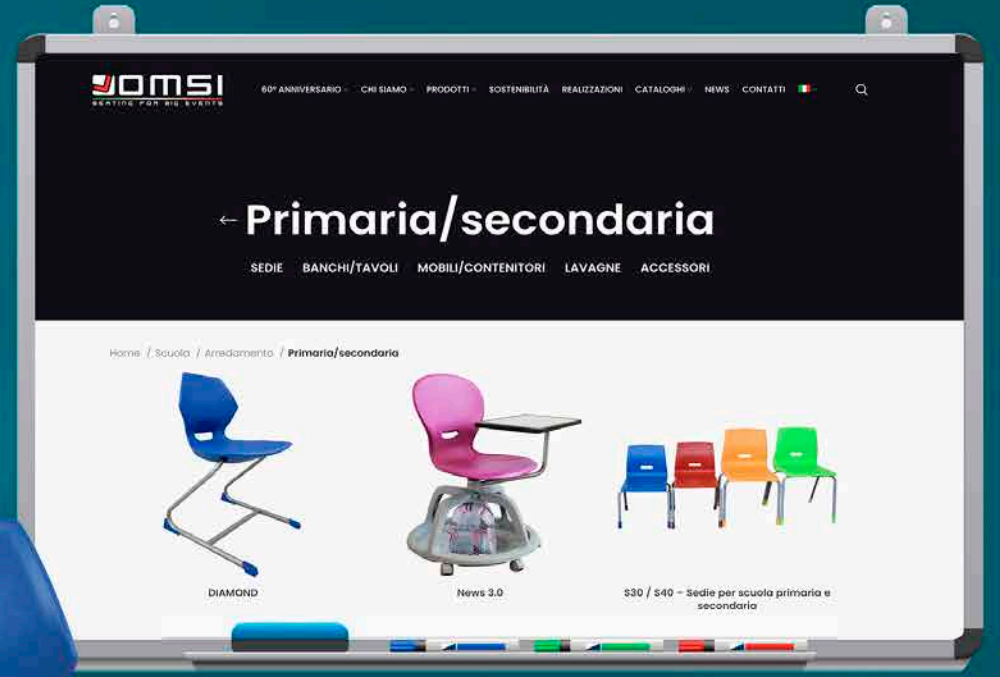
OMSI
SEATING FOR BIG EVENTS

60° ANNIVERSARIO CHI SIAMO PRODOTTI SOSTENIBILITÀ REALIZZAZIONI CATALOGHI NEWS CONTATTI

← Primaria/secondaria

SEDIE BANCHI/TAVOLI MOBILI/CONTENITORI LAVAGNE ACCESSORI

Home / Scuola / Arredamento / Primaria/secondaria

DIAMOND

News 3.0

S30 / S40 – Sedie per scuola primaria e secondaria